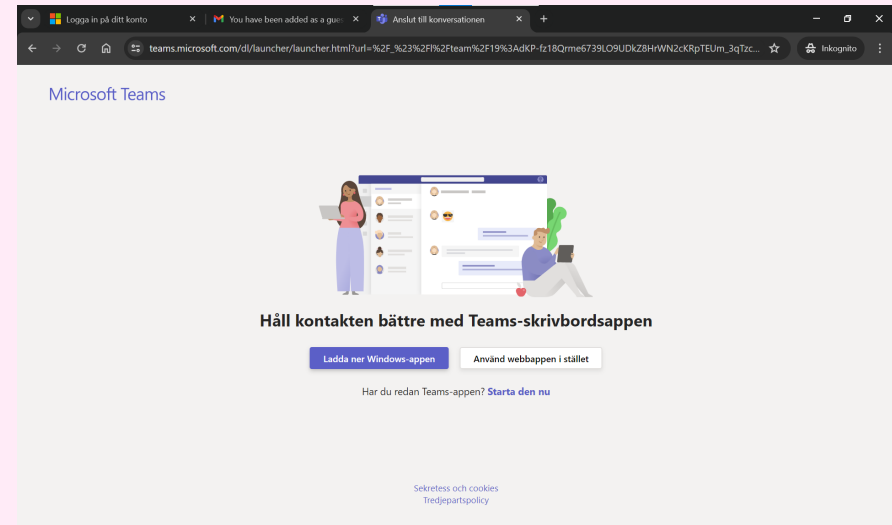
Logga in på ditt konto
You have been added as a gues
Anslut till konversationen
teams.microsoft.com/dl/launcher/launcher.html?url=%2F_%23%2Fl%2Fteam%2F19%3AdKP-fz18Qrme6739LO9UDkZ8HrWN2cKRpTEUm_3qTzc...
Inkognito

Microsoft Teams

Håll kontakten bättre med Teams-skrivbordsappen

Ladda ner Windows-appen
Använd webbappen i stället

Har du redan Teams-appen? Starta den nu

Sekretess och cookies
Tredjepartspolicy